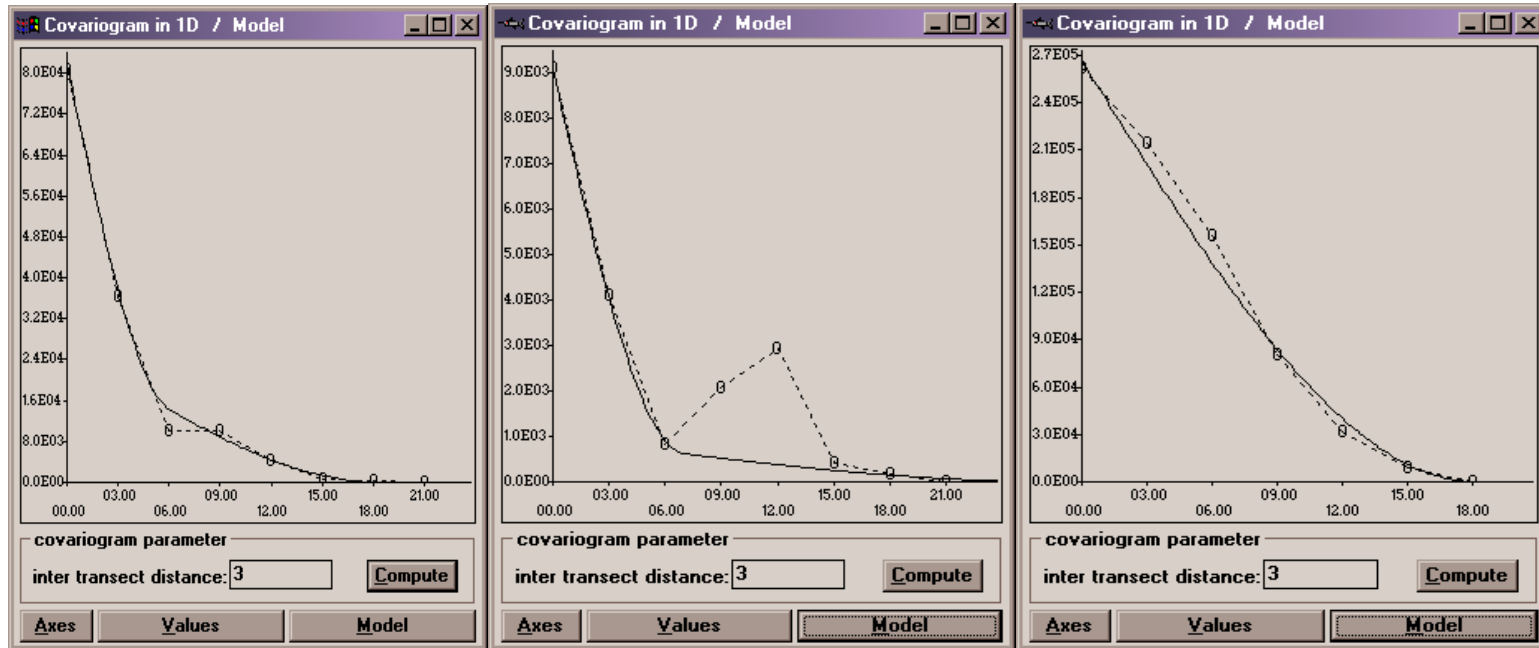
Covariogram in 1D / Model

8.0E04
7.2E04
6.4E04
5.6E04
4.8E04
4.0E04
3.2E04
2.4E04
1.6E04
8.0E03
0.0E00

00.00 03.00 06.00 09.00 12.00 15.00 18.00 21.00

covariogram parameter
inter transect distance: 3
Compute

Axes Values Model

Covariogram in 1D / Model

9.0E03
8.0E03
7.0E03
6.0E03
5.0E03
4.0E03
3.0E03
2.0E03
1.0E03
0.0E00

00.00 03.00 06.00 09.00 12.00 15.00 18.00 21.00

covariogram parameter
inter transect distance: 3
Compute

Axes Values Model

Covariogram in 1D / Model

2.7E05
2.4E05
2.1E05
1.8E05
1.5E05
1.2E05
9.0E04
6.0E04
3.0E04
0.0E00

00.00 03.00 06.00 09.00 12.00 15.00 18.00

covariogram parameter
inter transect distance: 3
Compute

Axes Values Model